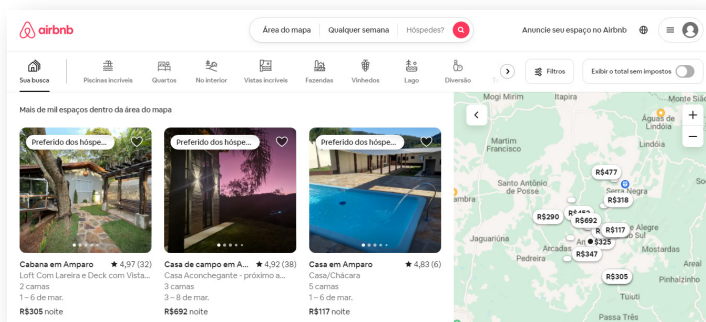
airbnb

Área do mapa | Qualquer semana | Hóspedes?

Anuncie seu espaço no Airbnb

Sua busca | Piscinas incríveis | Quartos | No interior | Vistas incríveis | Fazendas | Vinhedos | Lago | Diversão

Filtros

Exibir o total sem impostos

Mais de mil espaços dentro da área do mapa

Preferido dos hóspe...

Cabana em Amparo ★ 4,97 (32)
Loft Com Lareira e Deck com Vista...
2 camas
1 – 6 de mar.
R$305 noite

Preferido dos hóspe...

Casa de campo em A... ★ 4,92 (38)
Casa Aconchegante - próximo a...
3 camas
3 – 8 de mar.
R$692 noite

Preferido dos hóspe...

Casa em Amparo ★ 4,83 (6)
Casa/Chácara
5 camas
1 – 6 de mar.
R$117 noite

Monte Mirim
Martim Francisco
Águas de Lindóia
Serra Negra
Santo Antônio de Posse
Jaguariúna
Pedreira
Arcadas
Mostardas
Pinhalzinho
Monte Alegre do Sul
Santa Cruz
Tuiuti
Três Pontes
São Pedro
ambra

R$477
R$318
R$290
R$692
R$117
R$325
R$347
R$305